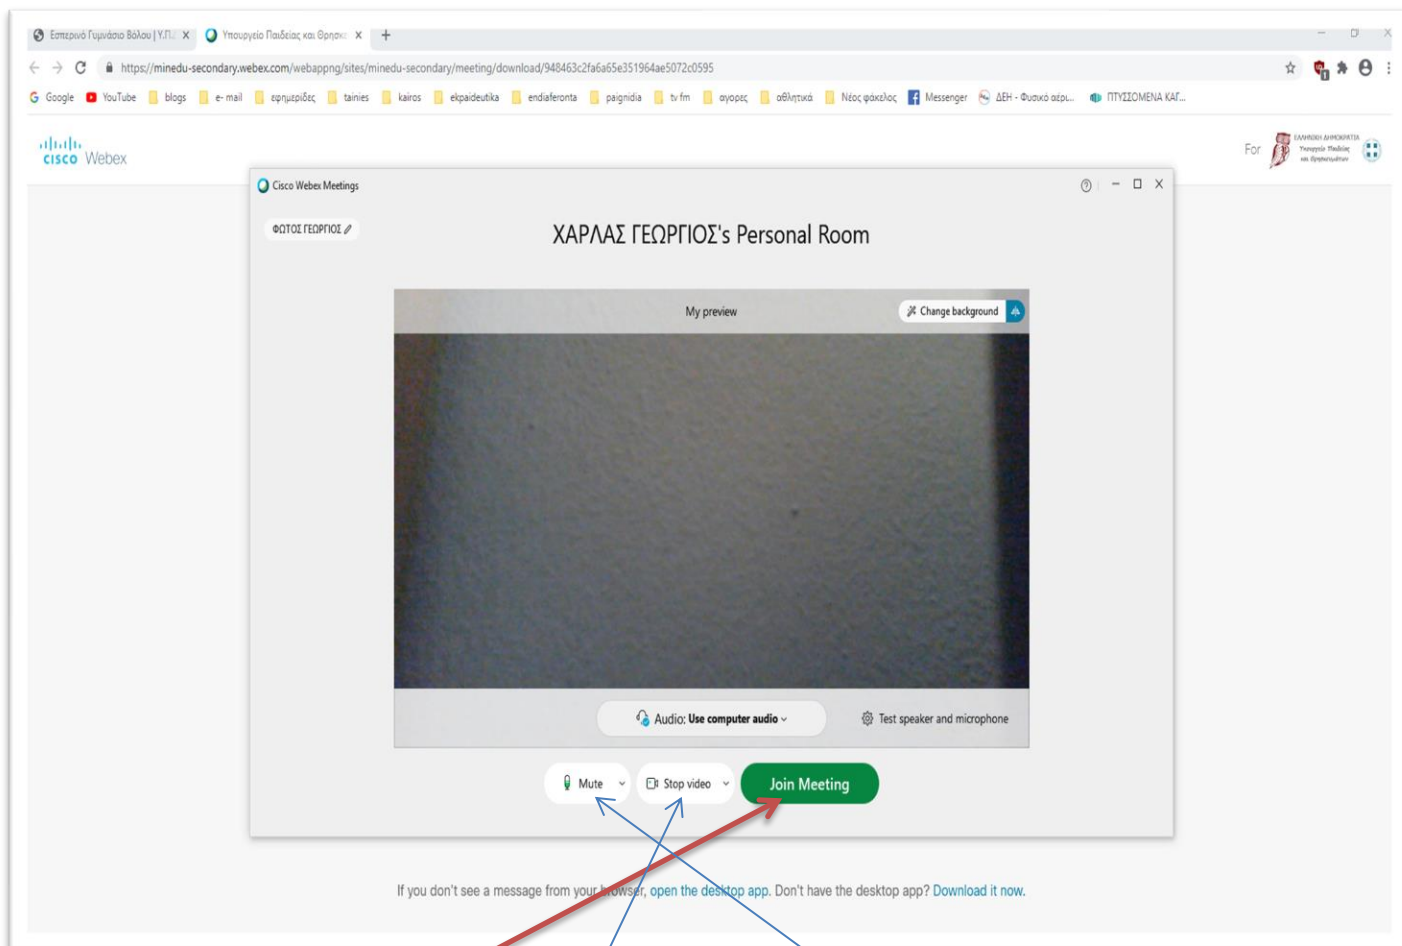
Εσπερινό Γυμνάσιο Βόλου | Υ.Π. ×
Υπουργείο Παιδείας και Θρησκ ×
+

https://minedu-secondary.webex.com/webappng/sites/minedu-secondary/meeting/download/948463c2fa6a65e351964ae5072c0595

Google YouTube blogs e-mail εφημερίδες tainies kairos ekpaideutika endiaferonta paignidia tv fm αγορες αθλητικά Νέος φάκελος Messenger ΔΕΗ - Φυσικό αέρι... ΠΤΥΣΣΟΜΕΝΑ ΚΑΓ...

cisco Webex

For ΕΛΛΗΝΙΚΗ ΔΗΜΟΚΡΑΤΙΑ Υπουργείο Παιδείας και Θρησκευμάτων

Cisco Webex Meetings

ΦΩΤΟΣ ΓΕΩΡΓΙΟΣ

ΧΑΡΛΑΣ ΓΕΩΡΓΙΟΣ's Personal Room

My preview

Change background

Audio: Use computer audio

Test speaker and microphone

Mute

Stop video

Join Meeting

If you don't see a message from your browser, open the desktop app. Don't have the desktop app? Download it now.